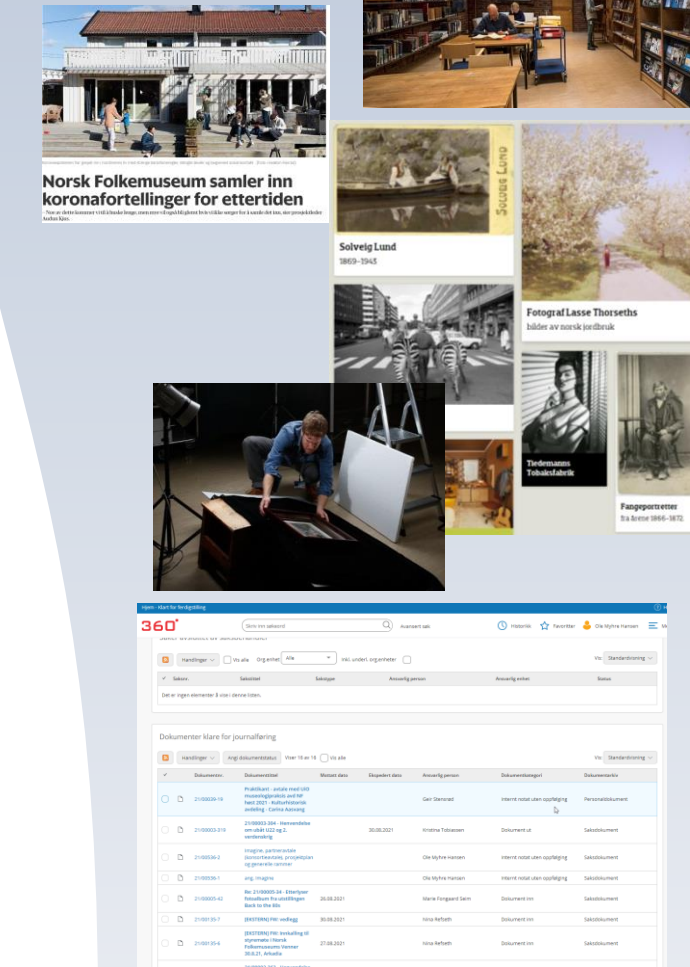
Norsk Folkemuseum samler inn koronafortellinger for ettertiden

Solveig Lund
1869–1945

Solveig Lund

Fotograf Lasse Thorseths
bilder av norsk jordbruk

Tiedemanns Tobaksfabrik

Fangeportretter
fra årene 1866–1872

Hjem - Klart for ferdigstilling

360°

Skriv inn søkeord

Avansert søk

Historikk

Favoritter

Ole Myhre Hansen

Handlinger

Vis alle

Org.enhet

Alle

Inkl. underl. org.enheter

Vis:

Standardvisning

| Sakstr. | Sakstittel | Sakstype | Ansvarlig person | Ansvarlig enhet | Status |
|---|---|---|---|---|---|
| Det er ingen elementer å vise i denne listen. | | | | | |

Dokumenter klare for journalføring

Handlinger

Angi dokumentstatus

Viser 10 av 10

Vis alle

Vis:

Standardvisning

| Dokumentnr. | Dokumenttittel | Mottatt dato | Ekspedert dato | Ansvarlig person | Dokumentkategori | Dokumentarkiv |
|---|---|---|---|---|---|---|
| 21/00039-19 | Praktikant - avtale med UiO museologi/praksis and NF høst 2021 - Kulturhistorisk avdeling - Carina Aasvang | | | Geir Stenstad | Internt notat uten oppfølging | Personaldokument |
| 21/00003-319 | 21/00003-304 - Henvendelse om ubåt U22 og 2. verdenskrig | | 30.08.2021 | Kristine Tobiassen | Dokument ut | Saksdokument |
| 21/00536-2 | Imagine, partneravtale (konsortieavtale), prosjektplan og generelle rammer | | | Ole Myhre Hansen | Internt notat uten oppfølging | Saksdokument |
| 21/00536-1 | ang. Imagine | | | Ole Myhre Hansen | Internt notat uten oppfølging | Saksdokument |
| 21/00005-42 | Re: 21/00005-24 - Etterlyser fotoalbum fra utstillingen Back to the 60s | 26.08.2021 | | Marie Forsgaard Salm | Dokument inn | Saksdokument |
| 21/01135-7 | [EKSTERN] PM: vedlegg | 30.08.2021 | | Nina Refteth | Dokument inn | Saksdokument |
| 21/01135-6 | [EKSTERN] PM: Innkalling til styremøte i Norsk Folkemuseums Venner 30.8.21. Arkadia | 27.08.2021 | | Nina Refteth | Dokument inn | Saksdokument |